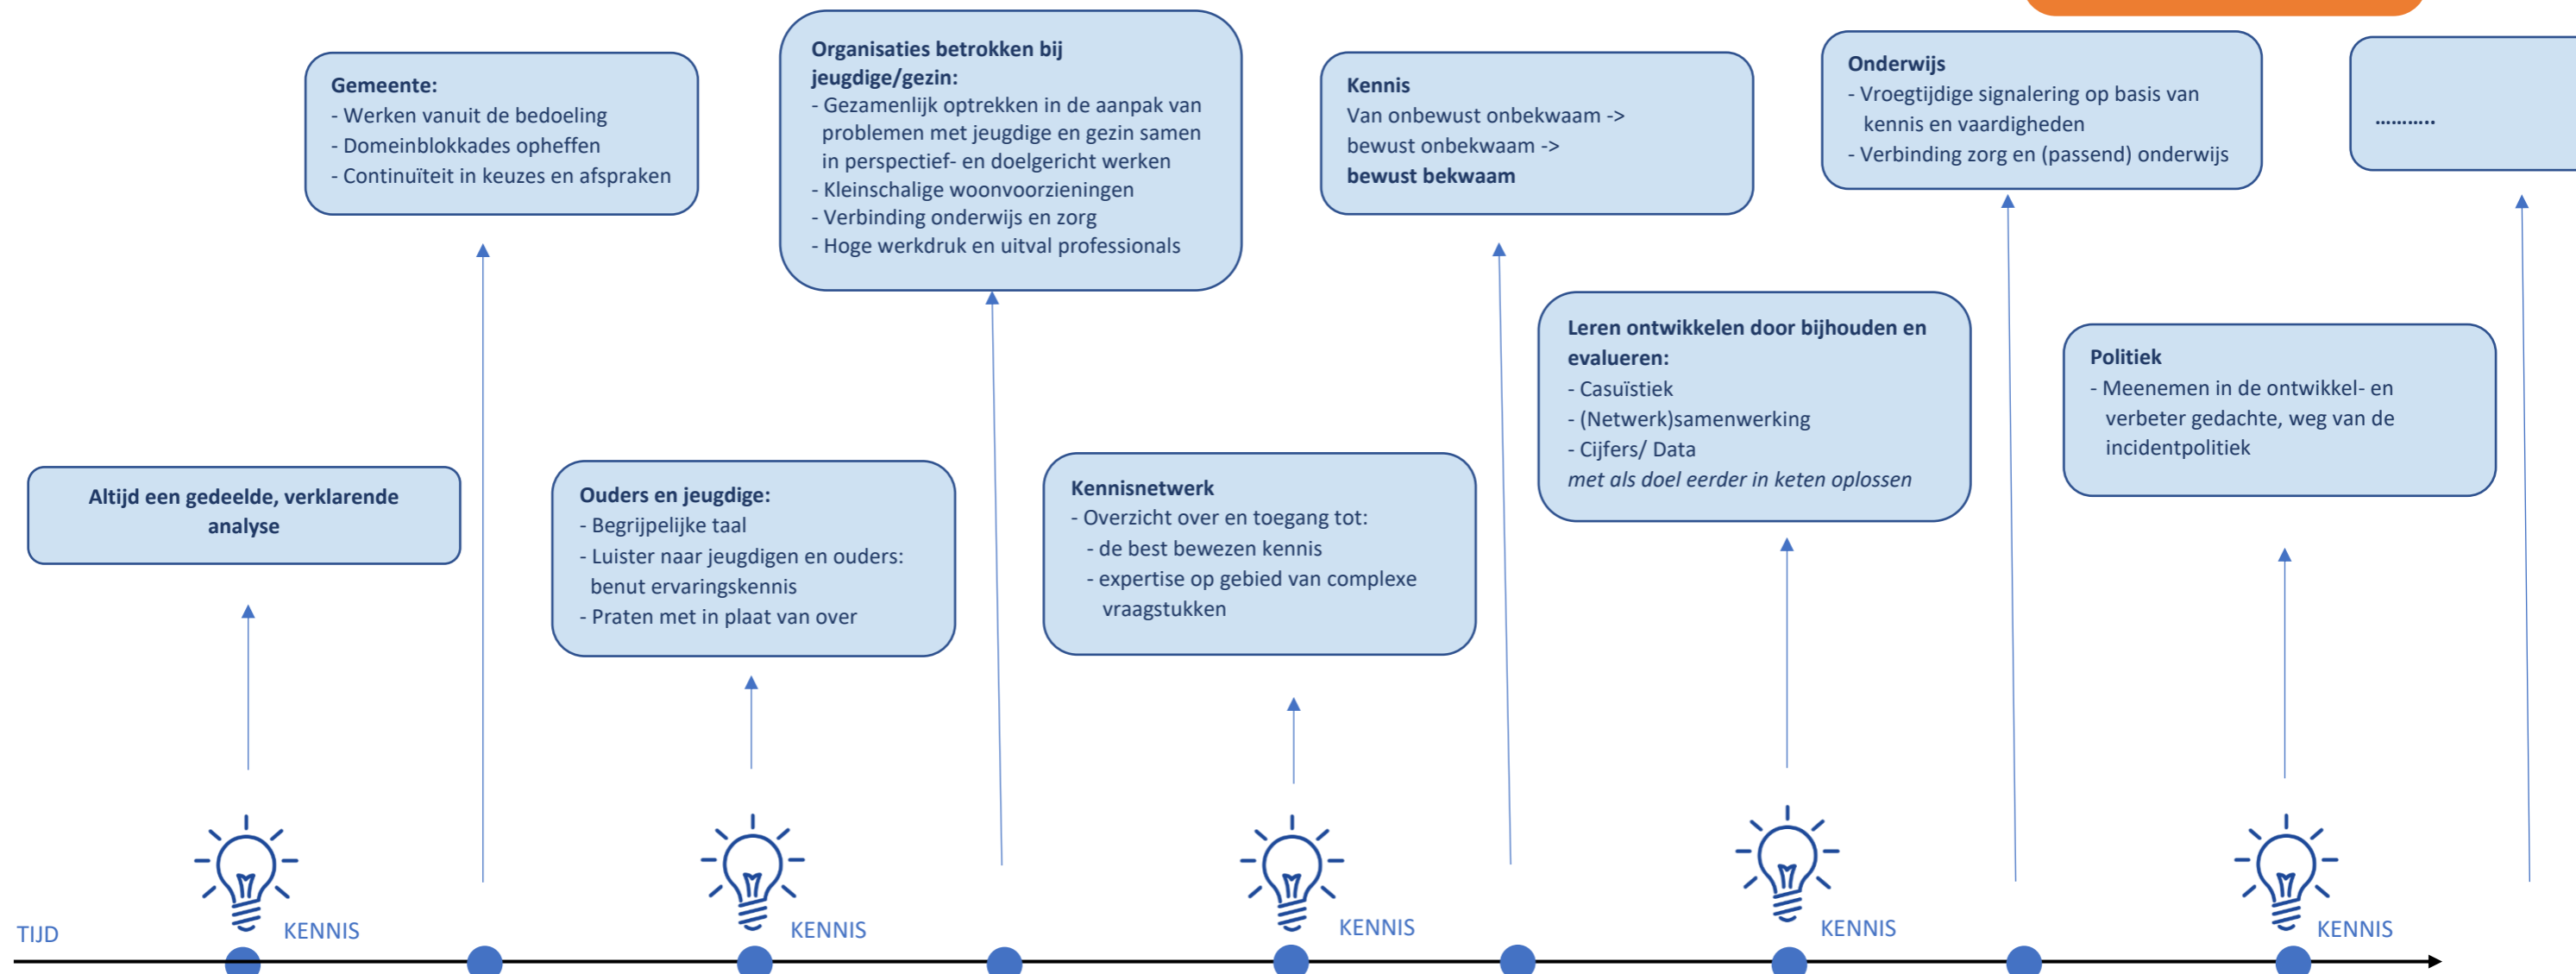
Gemeente:
- Werken vanuit de bedoeling
- Domeinblokkades opheffen
- Continuïteit in keuzes en afspraken

Organisaties betrokken bij jeugdige/gezin:
- Gezamenlijk optrekken in de aanpak van problemen met jeugdige en gezin samen in perspectief- en doelgericht werken
- Kleinschalige woonvoorzieningen
- Verbinding onderwijs en zorg
- Hoge werkdruk en uitval professionals

Kennis
Van onbewust onbekwaam -> bewust onbekwaam -> bewust bekwaam

Onderwijs
- Vroegtijdige signalering op basis van kennis en vaardigheden
- Verbinding zorg en (passend) onderwijs

..........

Leren ontwikkelen door bijhouden en evalueren:
- Casuïstiek
- (Netwerk)samenwerking
- Cijfers/ Data
met als doel eerder in keten oplossen

Politiek
- Meenemen in de ontwikkel- en verbeter gedachte, weg van de incidentpolitiek

Altijd een gedeelde, verklarende analyse

Ouders en jeugdige:
- Begrijpelijke taal
- Luister naar jeugdigen en ouders: benut ervaringskennis
- Praten met in plaats van over

Kennisnetwerk
- Overzicht over en toegang tot:
- de best bewezen kennis
- expertise op gebied van complexe vraagstukken

TIJD
KENNIS
KENNIS
KENNIS
KENNIS
KENNIS